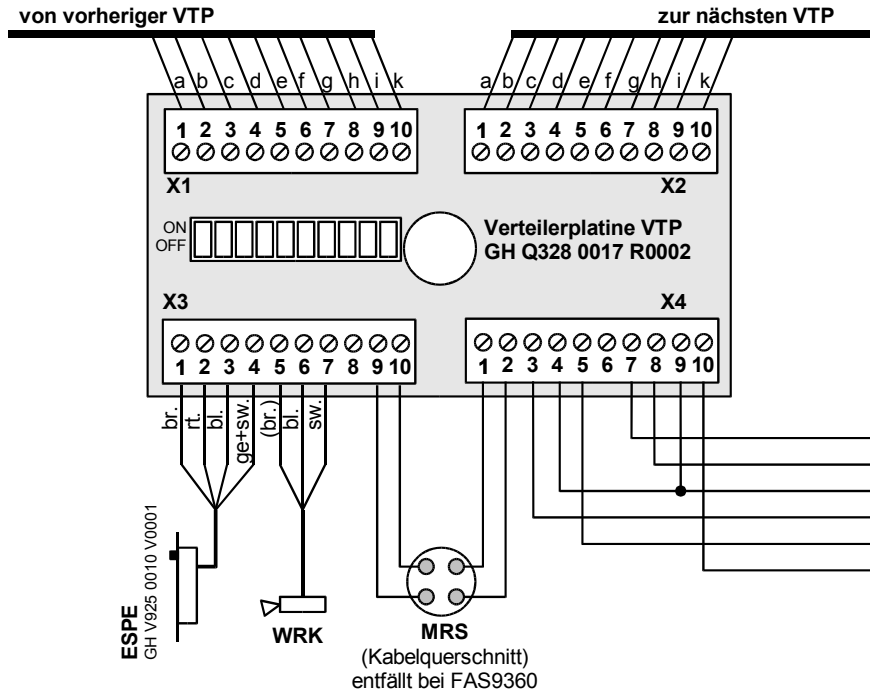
von vorheriger VTP

zur nächsten VTP

a b c d e f g h i k

a b c d e f g h i k

1 2 3 4 5 6 7 8 9 10

1 2 3 4 5 6 7 8 9 10

X1

X2

ON
OFF

Verteilerplatine VTP
GH Q328 0017 R0002

X3

X4

1 2 3 4 5 6 7 8 9 10

1 2 3 4 5 6 7 8 9 10

br. rt. bl. ge+sw. (br.) bl. sw.

ESPE
GH V925 0010 V0001

WRK

MRS
(Kabelquerschnitt)
entfällt bei FAS9360